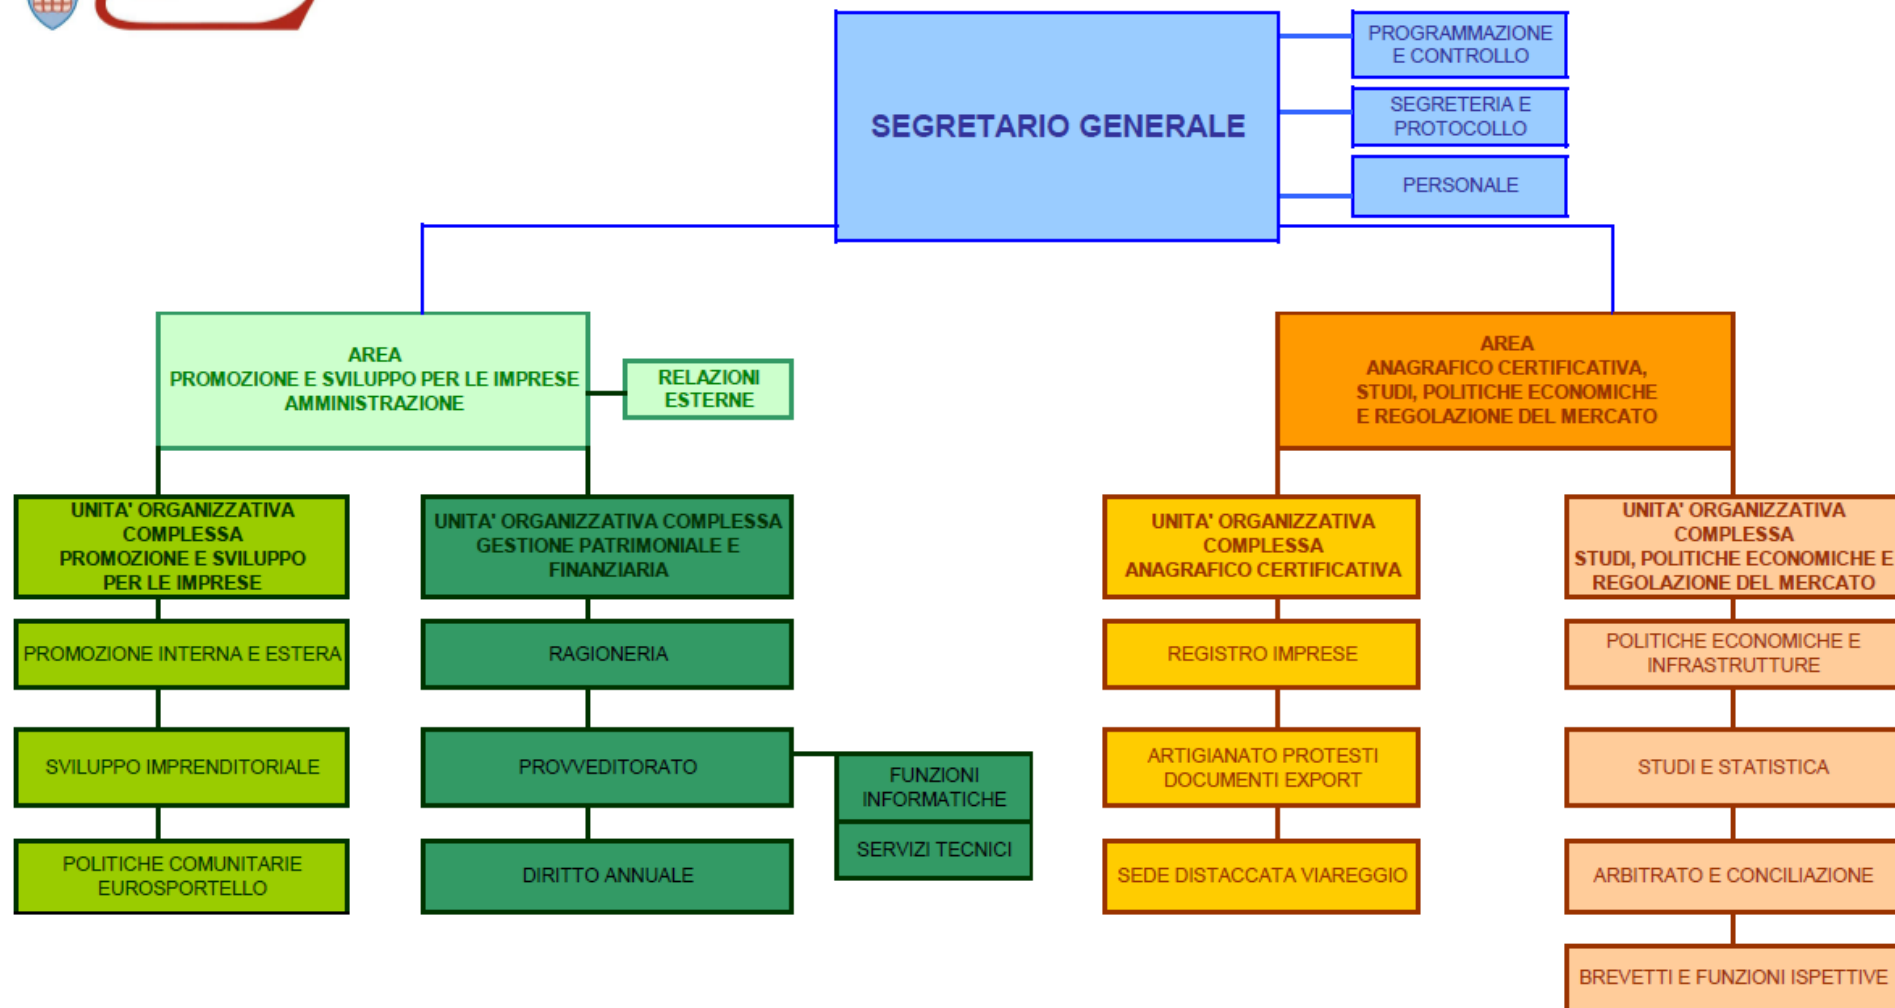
SEGRETARIO GENERALE

PROGRAMMAZIONE E CONTROLLO

SEGRETERIA E PROTOCOLLO

PERSONALE

AREA
PROMOZIONE E SVILUPPO PER LE IMPRESE
AMMINISTRAZIONE

RELAZIONI ESTERNE

UNITA' ORGANIZZATIVA COMPLESSA
PROMOZIONE E SVILUPPO PER LE IMPRESE

PROMOZIONE INTERNA E ESTERA

SVILUPPO IMPRENDITORIALE

POLITICHE COMUNITARIE EUROSPORTELLO

UNITA' ORGANIZZATIVA COMPLESSA GESTIONE PATRIMONIALE E FINANZIARIA

RAGIONERIA

PROVVEDITORATO

DIRITTO ANNUALE

FUNZIONI INFORMATICHE

SERVIZI TECNICI

AREA
ANAGRAFICO CERTIFICATIVA,
STUDI, POLITICHE ECONOMICHE
E REGOLAZIONE DEL MERCATO

UNITA' ORGANIZZATIVA COMPLESSA
ANAGRAFICO CERTIFICATIVA

REGISTRO IMPRESE

ARTIGIANATO PROTESTI DOCUMENTI EXPORT

SEDE DISTACCATA VIAREGGIO

UNITA' ORGANIZZATIVA COMPLESSA
STUDI, POLITICHE ECONOMICHE E REGOLAZIONE DEL MERCATO

POLITICHE ECONOMICHE E INFRASTRUTTURE

STUDI E STATISTICA

ARBITRATO E CONCILIAZIONE

BREVETTI E FUNZIONI ISPETTIVE